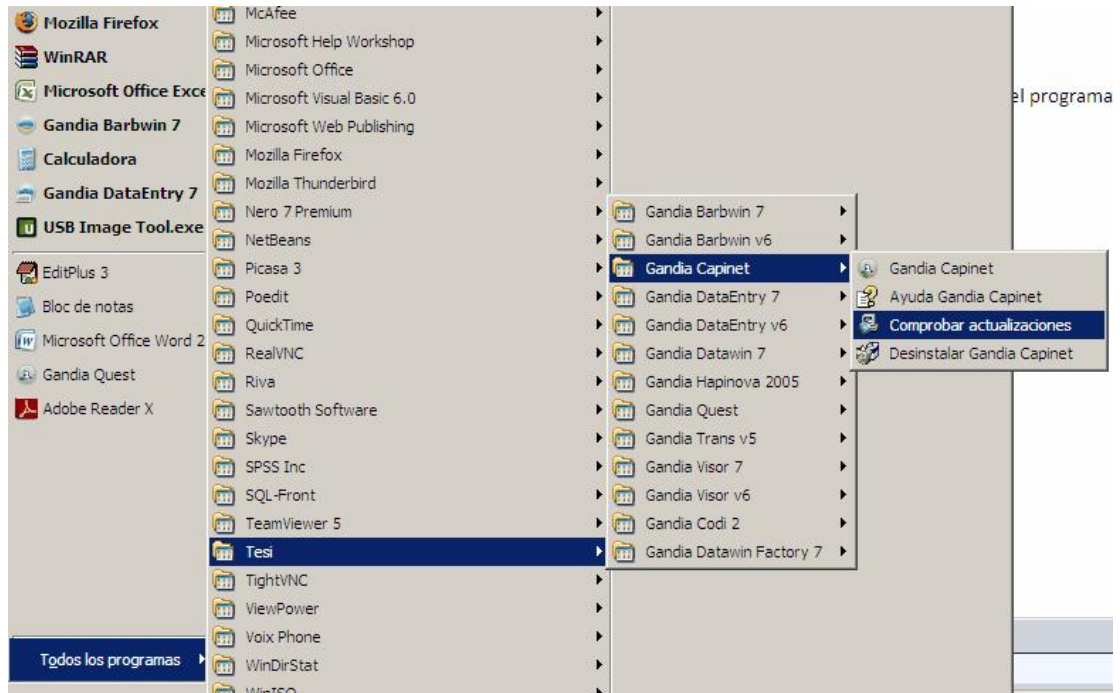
Mozilla Firefox
WinRAR
Microsoft Office Exce
Gandia Barbwin 7
Calculadora
Gandia DataEntry 7
USB Image Tool.exe
EditPlus 3
Bloc de notas
Microsoft Office Word 2
Gandia Quest
Adobe Reader X

Todos los programas

McAfee
Microsoft Help Workshop
Microsoft Office
Microsoft Visual Basic 6.0
Microsoft Web Publishing
Mozilla Firefox
Mozilla Thunderbird
Nero 7 Premium
NetBeans
Picasa 3
Poedit
QuickTime
RealVNC
Riva
Sawtooth Software
Skype
SPSS Inc
SQL-Front
TeamViewer 5
Tesi
TightVNC
ViewPower
Voix Phone
WinDirStat
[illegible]

Gandia Barbwin 7
Gandia Barbwin v6
Gandia Capinet
Gandia DataEntry 7
Gandia DataEntry v6
Gandia Datawin 7
Gandia Hapinova 2005
Gandia Quest
Gandia Trans v5
Gandia Visor 7
Gandia Visor v6
Gandia Codi 2
Gandia Datawin Factory 7

Gandia Capinet
Ayuda Gandia Capinet
Comprobar actualizaciones
Desinstalar Gandia Capinet

el programa